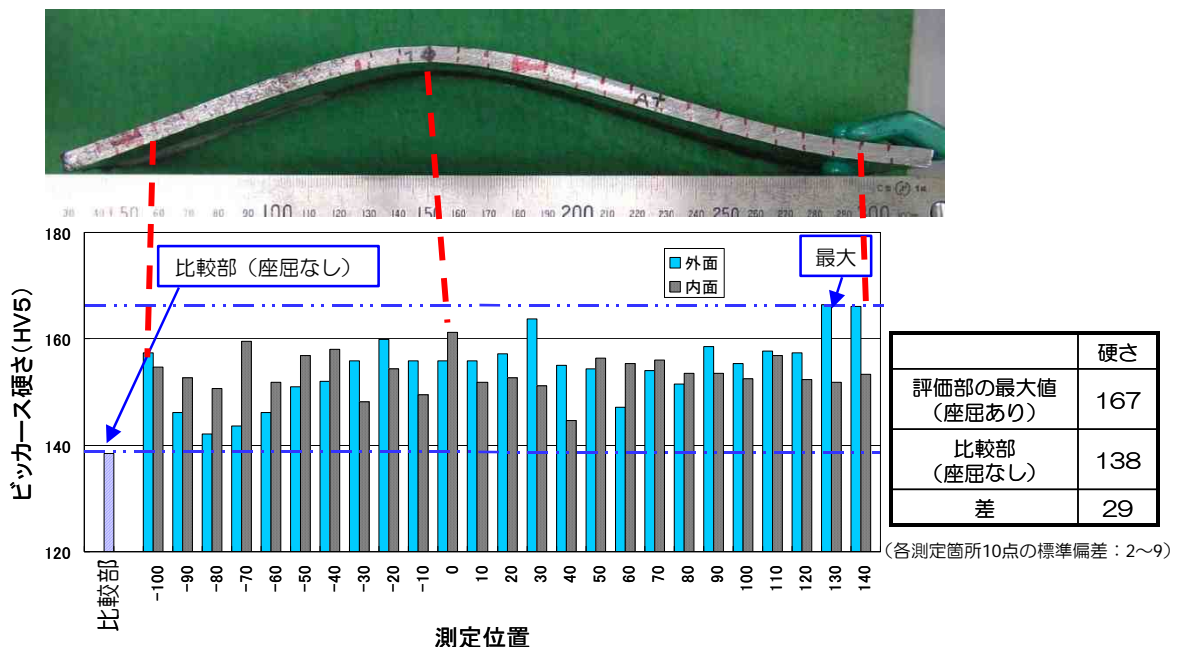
30 40 50 60 70 80 90 100 110 120 130 140 150 160 170 180 190 200 210 220 230 240 250 260 270 280 290 300

A1

ビッカース硬さ(HV5)

180
160
140
120

比較部（座屈なし）

最大

外面
内面

比較部 -100 -90 -80 -70 -60 -50 -40 -30 -20 -10 0 10 20 30 40 50 60 70 80 90 100 110 120 130 140

測定位置

| | 硬さ |
|---|---|
| 評価部の最大値（座屈あり） | 167 |
| 比較部（座屈なし） | 138 |
| 差 | 29 |

（各測定箇所10点の標準偏差：2～9）